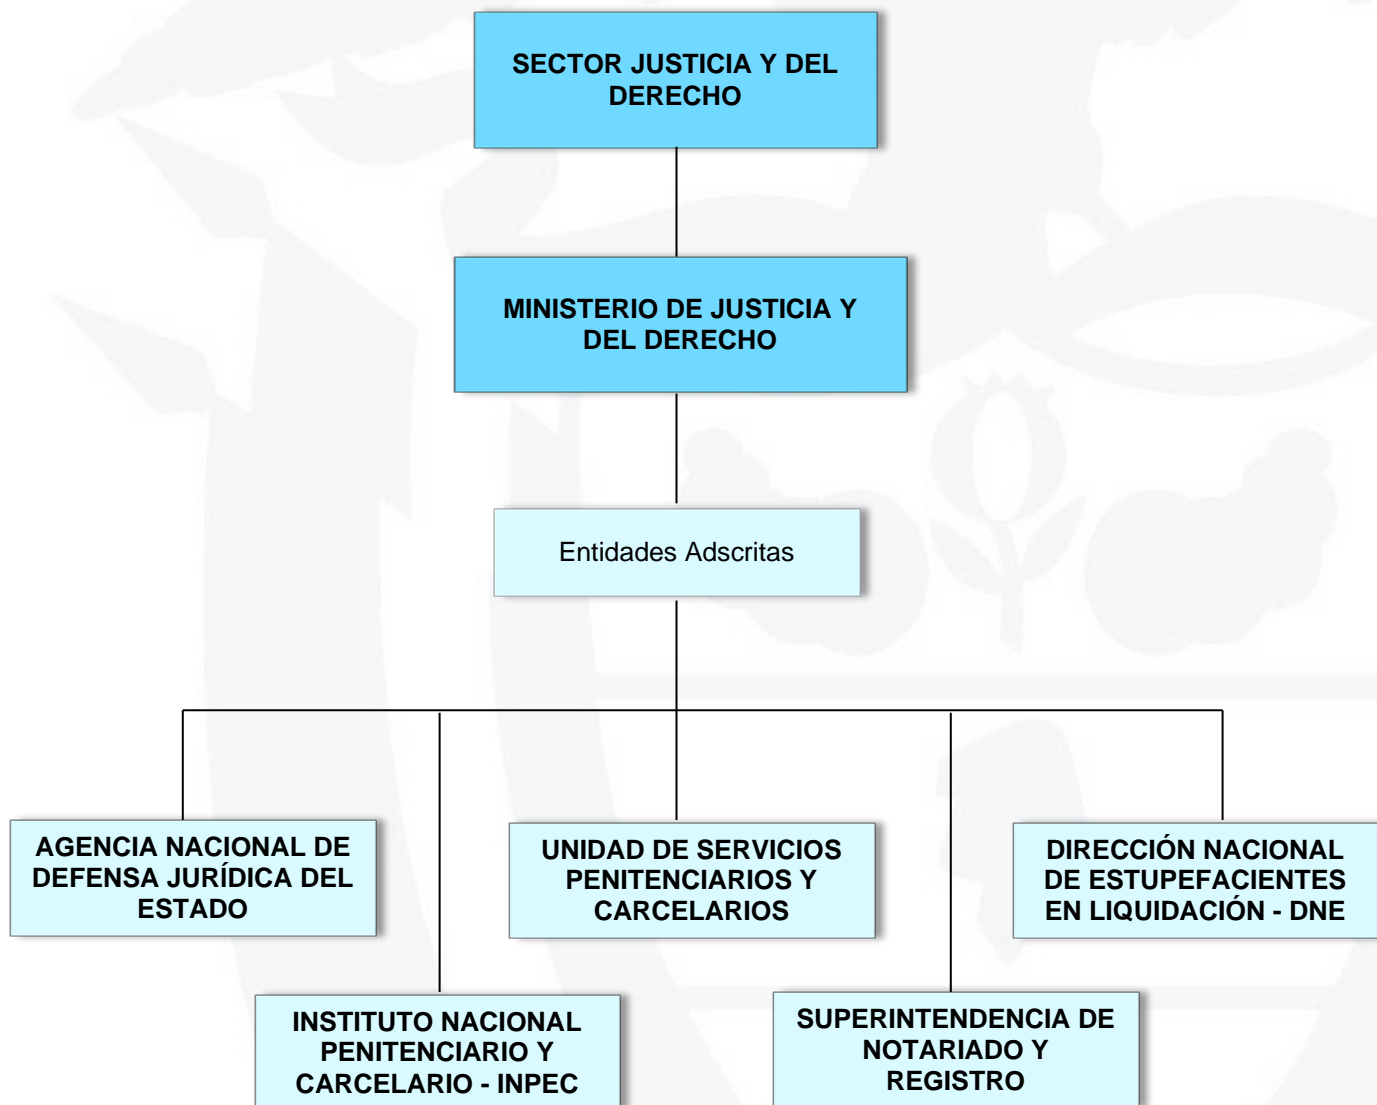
SECTOR JUSTICIA Y DEL DERECHO

MINISTERIO DE JUSTICIA Y DEL DERECHO

Entidades Adscritas

AGENCIA NACIONAL DE DEFENSA JURÍDICA DEL ESTADO

UNIDAD DE SERVICIOS PENITENCIARIOS Y CARCELARIOS

DIRECCIÓN NACIONAL DE ESTUPEFACIENTES EN LIQUIDACIÓN - DNE

INSTITUTO NACIONAL PENITENCIARIO Y CARCELARIO - INPEC

SUPERINTENDENCIA DE NOTARIADO Y REGISTRO